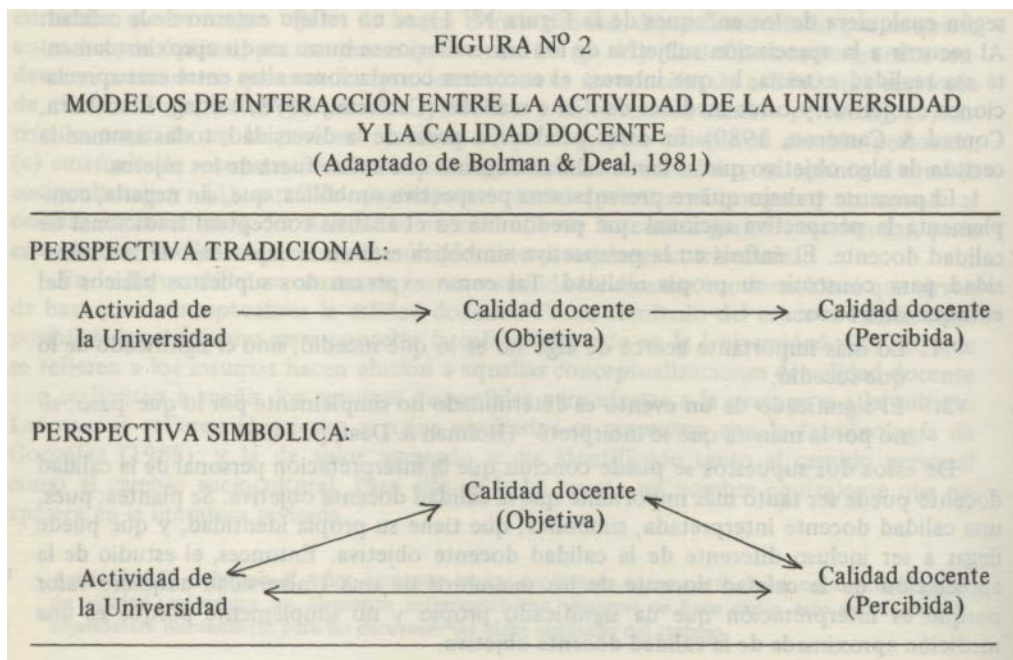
FIGURA Nº 2

MODELOS DE INTERACCION ENTRE LA ACTIVIDAD DE LA UNIVERSIDAD Y LA CALIDAD DOCENTE

(Adaptado de Bolman & Deal, 1981)

PERSPECTIVA TRADICIONAL:

Actividad de la Universidad → Calidad docente (Objetiva) → Calidad docente (Percibida)

PERSPECTIVA SIMBOLICA:

Calidad docente (Objetiva)

Actividad de la Universidad

Calidad docente (Percibida)